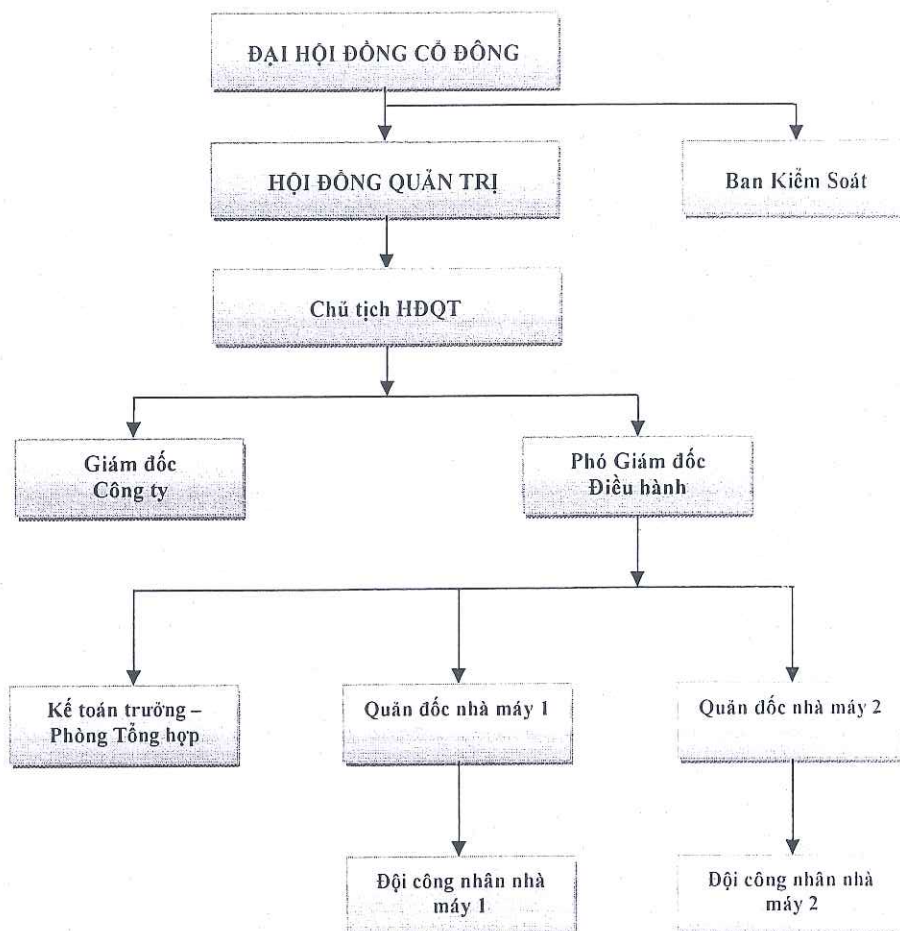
ĐẠI HỘI ĐỒNG CỔ ĐÔNG

HỘI ĐỒNG QUẢN TRỊ

Ban Kiểm Soát

Chủ tịch HĐQT

Giám đốc Công ty

Phó Giám đốc Điều hành

Kế toán trưởng – Phòng Tổng hợp

Quản đốc nhà máy 1

Quản đốc nhà máy 2

Đội công nhân nhà máy 1

Đội công nhân nhà máy 2